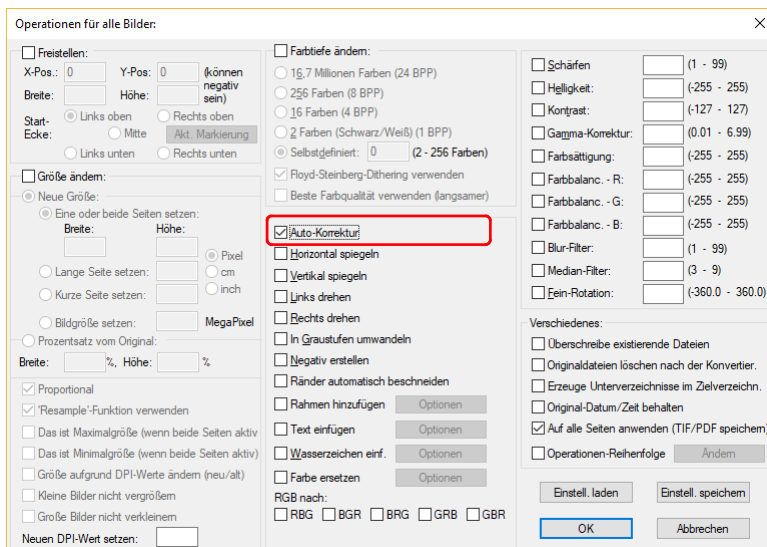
Operationen für alle Bilder:

Freistellen:
X-Pos.: 0
Y-Pos: 0
(können negativ sein)
Breite:
Höhe:
Start-Ecke:
Links oben
Rechts oben
Mitte
Akt. Markierung
Links unten
Rechts unten

Größe ändern:
Neue Größe:
Eine oder beide Seiten setzen:
Breite:
Höhe:
Pixel
cm
inch
Lange Seite setzen:
Kurze Seite setzen:
Bildgröße setzen:
MegaPixel
Prozentsatz vom Original:
Breite: %, Höhe: %
Proportional
'Resample'-Funktion verwenden
Das ist Maximalgröße (wenn beide Seiten aktiv
Das ist Minimalgröße (wenn beide Seiten aktiv
Größe aufgrund DPI-Werte ändern (neu/alt)
Kleine Bilder nicht vergrößern
Große Bilder nicht verkleinern
Neuen DPI-Wert setzen:

Farbtiefe ändern:
16,7 Millionen Farben (24 BPP)
256 Farben (8 BPP)
16 Farben (4 BPP)
2 Farben (Schwarz/Weiß) (1 BPP)
Selbstdefiniert: 0 (2 - 256 Farben)
Floyd-Steinberg-Dithering verwenden
Beste Farbqualität verwenden (langsamer)

Auto-Korrektur
Horizontal spiegeln
Vertikal spiegeln
Links drehen
Rechts drehen
In Graustufen umwandeln
Negativ erstellen
Ränder automatisch beschneiden
Rahmen hinzufügen Optionen
Text einfügen Optionen
Wasserzeichen einf. Optionen
Farbe ersetzen Optionen
RGB nach:
RBG BGR BRG GRB GBR

Schärfen (1 - 99)
Helligkeit: (-255 - 255)
Kontrast: (-127 - 127)
Gamma-Korrektur: (0.01 - 6.99)
Farbsättigung: (-255 - 255)
Farbbalanc. - R: (-255 - 255)
Farbbalanc. - G: (-255 - 255)
Farbbalanc. - B: (-255 - 255)
Blur-Filter: (1 - 99)
Median-Filter: (3 - 9)
Fein-Rotation: (-360.0 - 360.0)

Verschiedenes:
Überschreibe existierende Dateien
Originaldateien löschen nach der Konvertier.
Erzeuge Unterverzeichnisse im Zielverzeichn.
Original-Datum/Zeit behalten
Auf alle Seiten anwenden (TIF/PDF speichern)
Operationen-Reihenfolge Ändern

Einstell. laden
Einstell. speichern
OK
Abbrechen